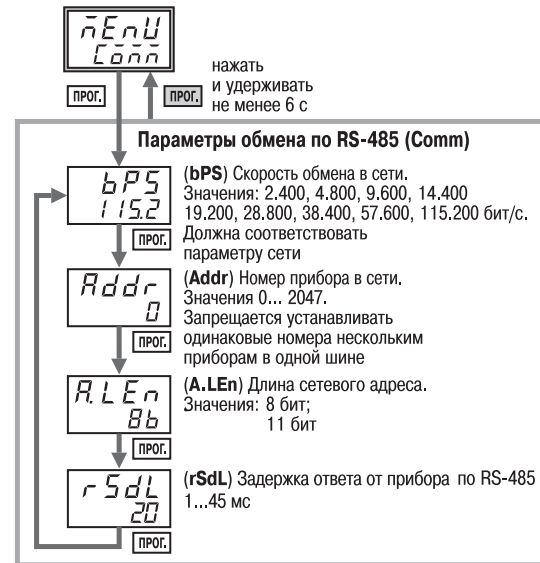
$\bar{n}$EnU
Conn

ПРОГ.

ПРОГ. нажать и удерживать не менее 6 с

Параметры обмена по RS-485 (Comm)

bPS
115.2
(bPS) Скорость обмена в сети. Значения: 2.400, 4.800, 9.600, 14.400 19.200, 28.800, 38.400, 57.600, 115.200 бит/с. Должна соответствовать параметру сети
ПРОГ.

Addr
0
(Addr) Номер прибора в сети. Значения 0... 2047. Запрещается устанавливать одинаковые номера нескольким приборам в одной шине
ПРОГ.

A.LEn
8b
(A.LEn) Длина сетевого адреса. Значения: 8 бит; 11 бит
ПРОГ.

rSdL
20
(rSdL) Задержка ответа от прибора по RS-485 1...45 мс
ПРОГ.